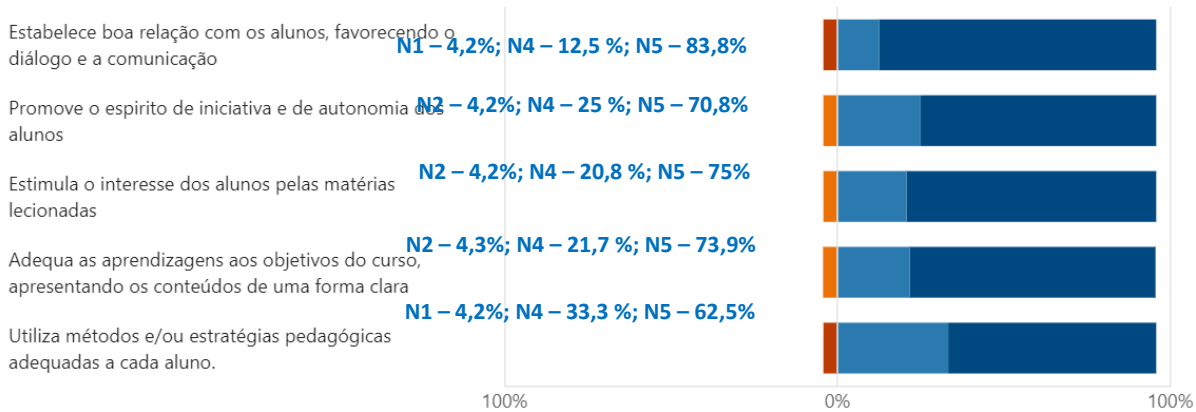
Estabelece boa relação com os alunos, favorecendo o diálogo e a comunicação
N1 – 4,2%; N4 – 12,5 %; N5 – 83,8%

Promove o espirito de iniciativa e de autonomia dos alunos
N2 – 4,2%; N4 – 25 %; N5 – 70,8%

Estimula o interesse dos alunos pelas matérias lecionadas
N2 – 4,2%; N4 – 20,8 %; N5 – 75%

Adequa as aprendizagens aos objetivos do curso, apresentando os conteúdos de uma forma clara
N2 – 4,3%; N4 – 21,7 %; N5 – 73,9%

Utiliza métodos e/ou estratégias pedagógicas adequadas a cada aluno.
N1 – 4,2%; N4 – 33,3 %; N5 – 62,5%

100%
0%
100%